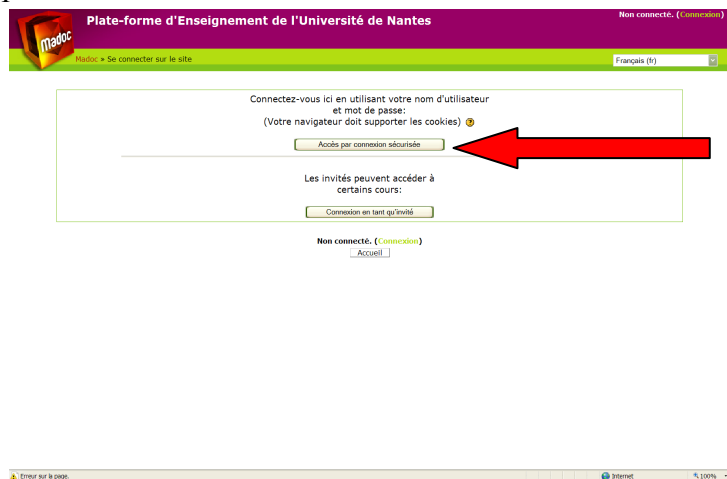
Madoc

Plate-forme d'Enseignement de l'Université de Nantes

Non connecté. (Connexion)

Madoc » Se connecter sur le site

Français (fr)

Connectez-vous ici en utilisant votre nom d'utilisateur et mot de passe:
(Votre navigateur doit supporter les cookies)

Accès par connexion sécurisée

Les invités peuvent accéder à certains cours:

Connexion en tant qu'invité

Non connecté. (Connexion)

Accueil

Erreur sur la page.

Internet

100%